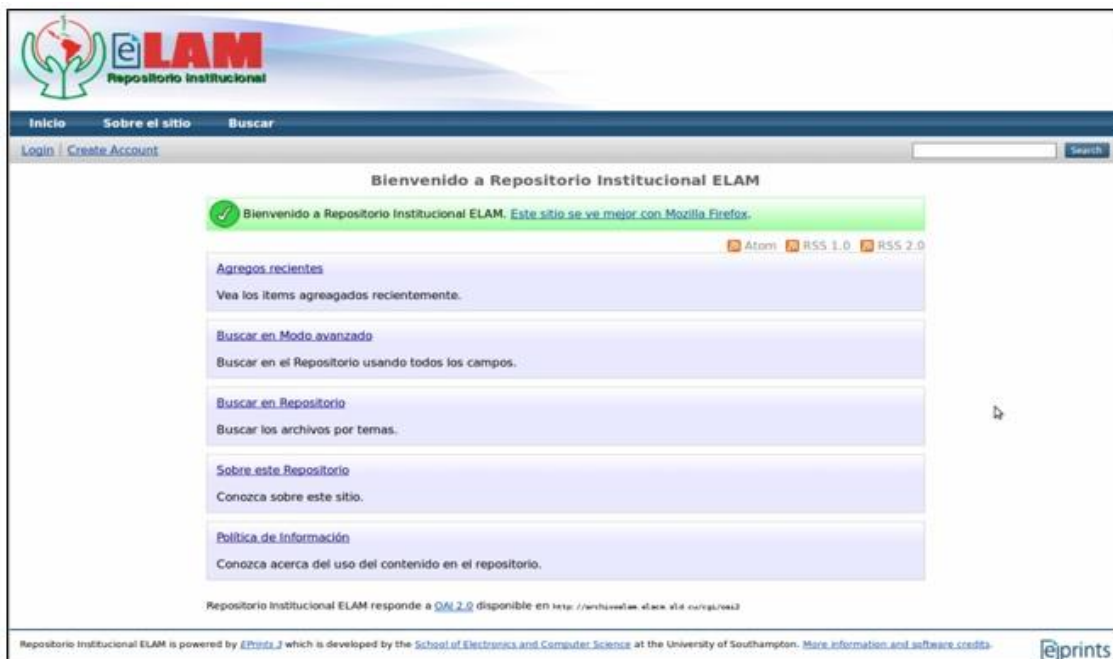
eLAM
Repositorio Institucional

Inicio Sobre el sitio Buscar

Login | Create Account

Search

Bienvenido a Repositorio Institucional ELAM

Bienvenido a Repositorio Institucional ELAM. Este sitio se ve mejor con Mozilla Firefox.

Atom RSS 1.0 RSS 2.0

Agregos recientes
Vea los items agreagados recientemente.

Buscar en Modo avanzado
Buscar en el Repositorio usando todos los campos.

Buscar en Repositorio
Buscar los archivos por temas.

Sobre este Repositorio
Conozca sobre este sitio.

Política de Información
Conozca acerca del uso del contenido en el repositorio.

Repositorio Institucional ELAM responde a OAI 2.0 disponible en http://archivoelam.elacm.sld.cu/cgi/oai2

Repositorio Institucional ELAM is powered by EPrints 3 which is developed by the School of Electronics and Computer Science at the University of Southampton. More information and software credits.

eprints